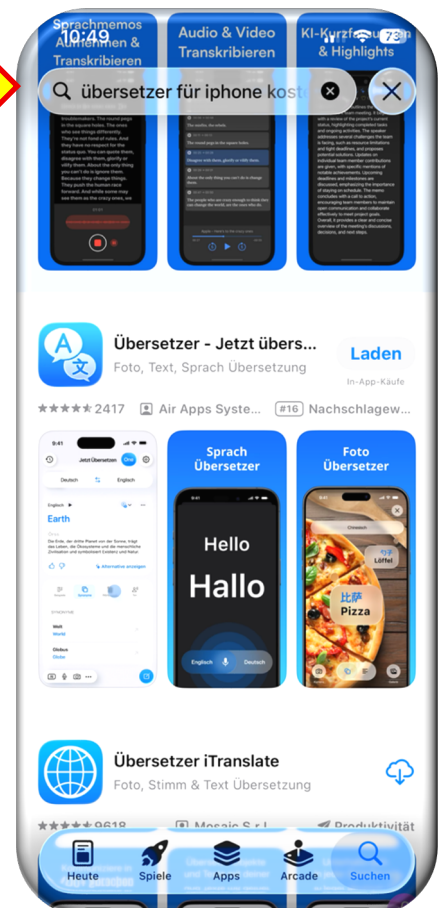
10:49

73

Sprachmemos Aufnehmen & Transkribieren

Audio & Video Transkribieren

KI-Kurzfassungen & Highlights

übersetzer für iphone kost

Übersetzer - Jetzt übers...

Foto, Text, Sprach Übersetzung

Laden

In-App-Käufe

2417

Air Apps Syste...

#16 Nachschlagew...

9:41

Jetzt Übersetzen

Deutsch

Englisch

Earth

Sprach Übersetzer

Hello

Hallo

Englisch

Deutsch

Foto Übersetzer

Löffel

比萨

Pizza

Übersetzer iTranslate

Foto, Stimm & Text Übersetzung

9618

Mosaic S.r.l.

Produktivität

Heute

Spiele

Apps

Arcade

Suchen